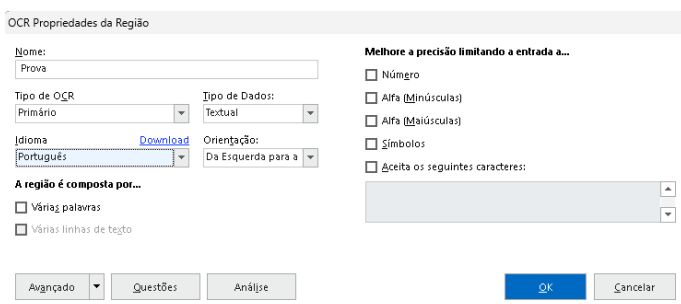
OCR Propriedades da Região

Nome:
Prova

Tipo de OCR
Primário

Tipo de Dados:
Textual

Idioma
Download
Português

Orientação:
Da Esquerda para a

A região é composta por...

Várias palavras

Várias linhas de texto

Melhore a precisão limitando a entrada a...

Número

Alfa (Minúsculas)

Alfa (Maiúsculas)

Símbolos

Aceita os seguintes caracteres:

Avançado

Questões

Análise

OK

Cancelar